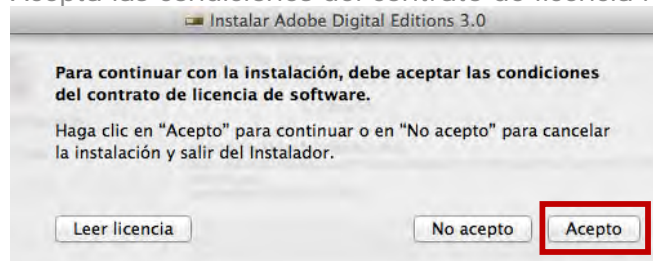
Acepta las condiciones del contrato de licencia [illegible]

Instalar Adobe Digital Editions 3.0

Para continuar con la instalación, debe aceptar las condiciones del contrato de licencia de software.

Haga clic en "Acepto" para continuar o en "No acepto" para cancelar la instalación y salir del Instalador.

Leer licencia

No acepto

Acepto